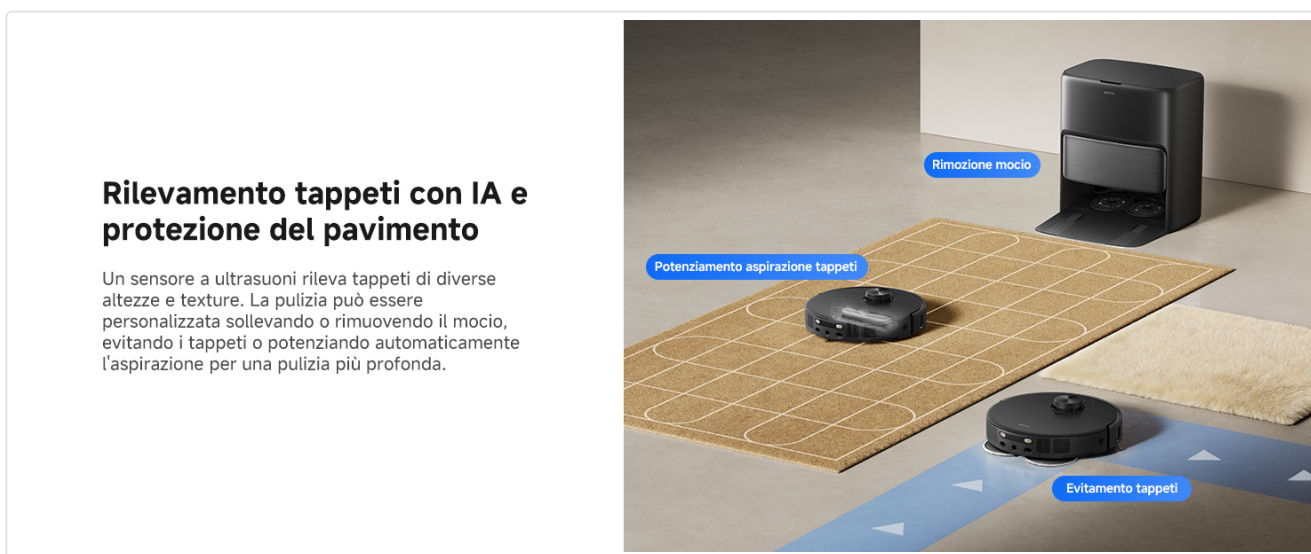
Rilevamento tappeti con IA e protezione del pavimento

Un sensore a ultrasuoni rileva tappeti di diverse altezze e texture. La pulizia può essere personalizzata sollevando o rimuovendo il mocio, evitando i tappeti o potenziando automaticamente l'aspirazione per una pulizia più profonda.

Rimozione mocio

Potenziamento aspirazione tappeti

Evitamento tappeti